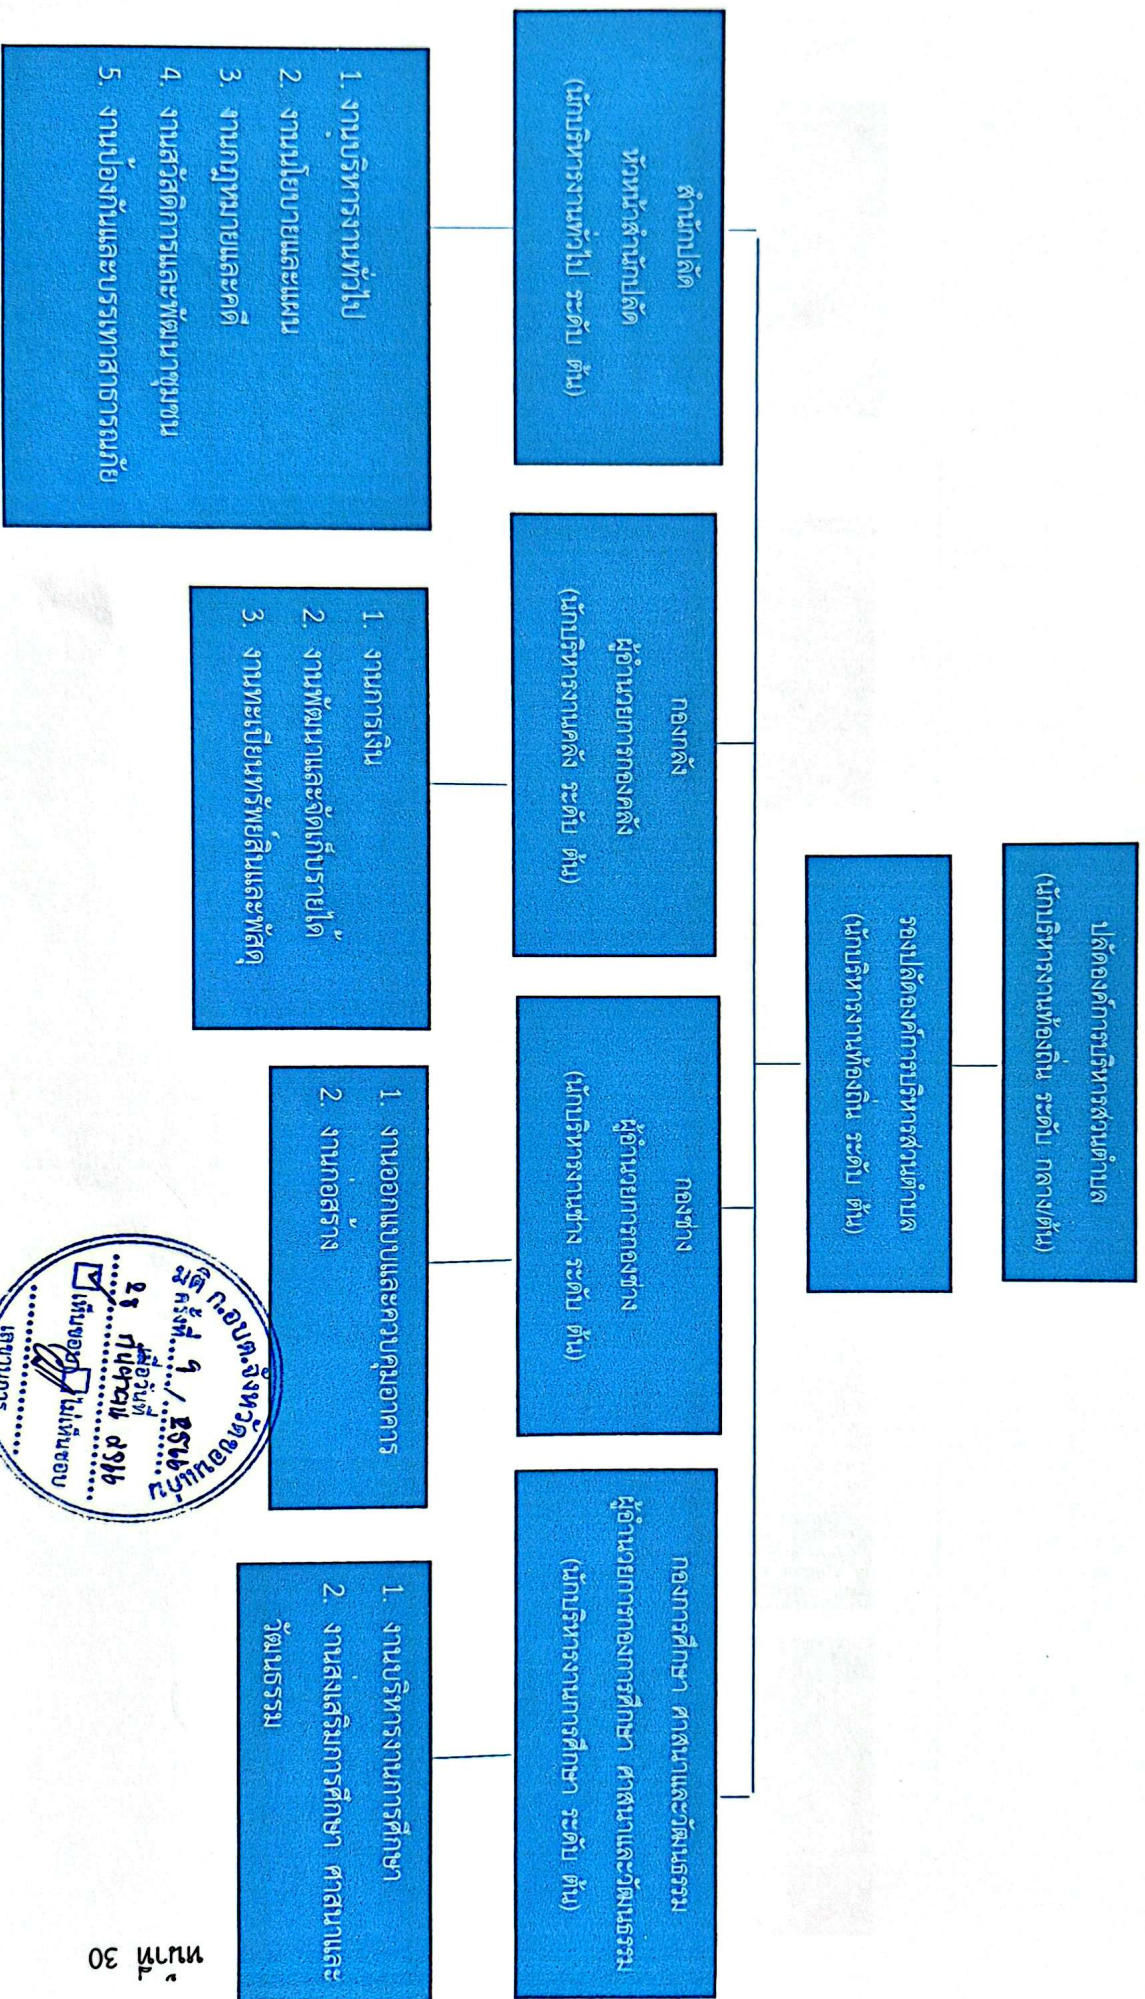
ปลัดองค์การบริหารส่วนตำบล
(นักบริหารงานท้องถิ่น ระดับ กลาง/ต้น)

รองปลัดองค์การบริหารส่วนตำบล
(นักบริหารงานท้องถิ่น ระดับ ต้น) (ว่าง)

สำนักปลัด
หัวหน้าสำนักปลัด
(นักบริหารงานทั่วไป ระดับ ต้น)

1. งานบริหารงานทั่วไป
2. งานนโยบายและแผน
3. งานกฎหมายและคดี
4. งานสวัสดิการและพัฒนาชุมชน
5. งานป้องกันและบรรเทาสาธารณภัย

กองคลัง
ผู้อำนวยการกองคลัง
(นักบริหารงานคลัง ระดับ ต้น)

1. งานการเงิน
2. งานพัฒนาและจัดเก็บรายได้
3. งานทะเบียนทรัพย์สินและพัสดุ

กองช่าง
ผู้อำนวยการกองช่าง
(นักบริหารงานช่าง ระดับ ต้น)

1. งานออกแบบและควบคุมอาคาร
2. งานก่อสร้าง

กองการศึกษา ศาสนาและวัฒนธรรม
ผู้อำนวยการกองการศึกษา ศาสนาและวัฒนธรรม
(นักบริหารงานการศึกษา ระดับ ต้น)

1. งานบริหารงานการศึกษา
2. งานส่งเสริมการศึกษา ศาสนาและวัฒนธรรม

มติ ก.อบต.จังหวัดขอนแก่น
ครั้งที่ 9 / 2566
เมื่อวันที่ 21 กันยายน 2566
เห็นชอบ ไม่เห็นชอบ
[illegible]

หน้าที่ 30